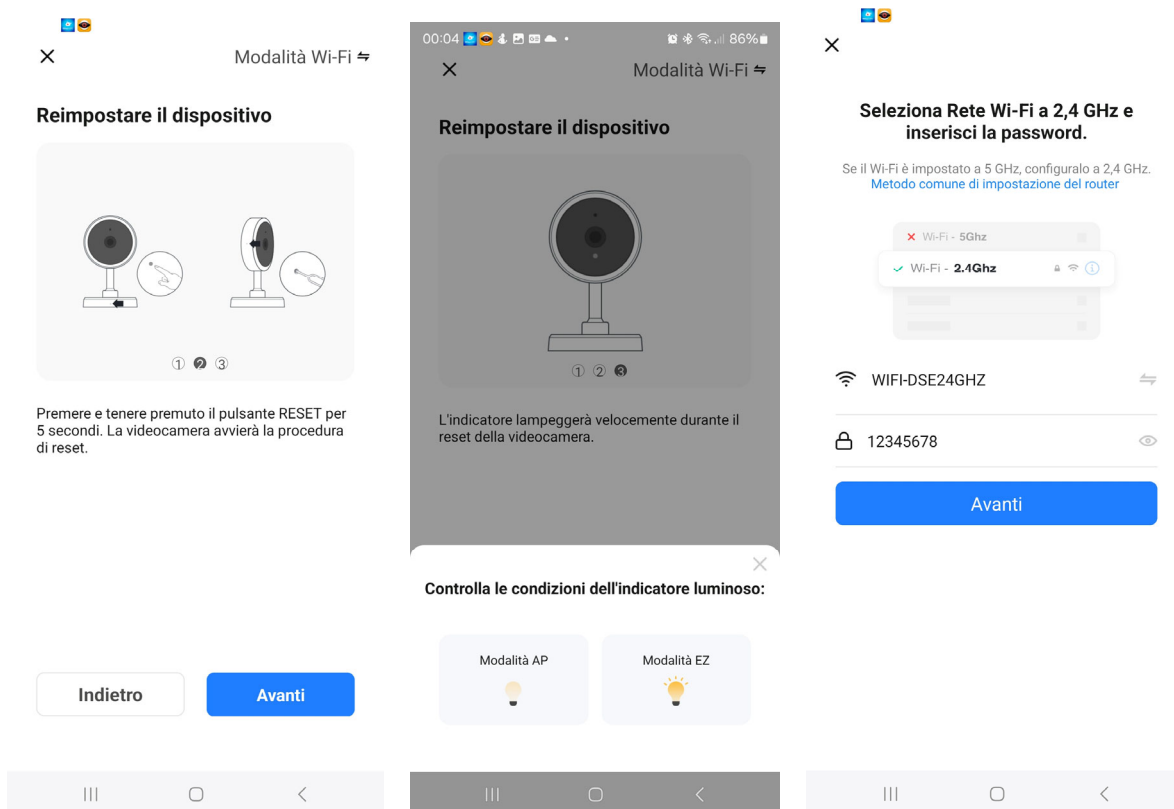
Modalità Wi-Fi ⇋

Reimpostare il dispositivo

① ❷ ③

Premere e tenere premuto il pulsante RESET per 5 secondi. La videocamera avvierà la procedura di reset.

Indietro

Avanti

00:04 86%

Modalità Wi-Fi ⇋

Reimpostare il dispositivo

① ② ❸

L'indicatore lampeggerà velocemente durante il reset della videocamera.

Controlla le condizioni dell'indicatore luminoso:

Modalità AP

Modalità EZ

Seleziona Rete Wi-Fi a 2,4 GHz e inserisci la password.

Se il Wi-Fi è impostato a 5 GHz, configuralo a 2,4 GHz.
Metodo comune di impostazione del router

Wi-Fi - 5Ghz

Wi-Fi - 2.4Ghz

WIFI-DSE24GHZ

12345678

Avanti